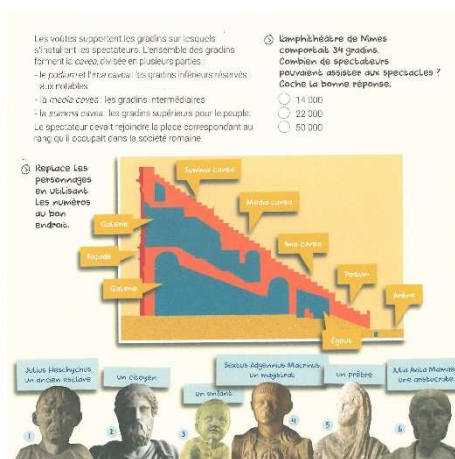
Les voûtes supportent les gradins sur lesquels s'installent les spectateurs. L'ensemble des gradins forment le cavea, divisée en plusieurs parties :
- le podium et l'ima cavea : les gradins inférieurs réservés aux notables
- la media cavea : les gradins intermédiaires
- la summa cavea : les gradins supérieurs pour le peuple.
Le spectateur devait rejoindre la place correspondant au rang qu'il occupait dans la société romaine.

5 L'amphithéâtre de Nîmes comportait 34 gradins. Combien de spectateurs pouvaient assister aux spectacles ? Coche la bonne réponse.
14 000
22 000
50 000

6 Replace les personnages en utilisant les numéros au bon endroit.

Summa cavea
Galerie
Media cavea
Façade
Ima cavea
Galerie
Podium
Arène
Égouts

Julius Heschychus un ancien esclave
Un citoyen
Un enfant
Sextus Adgennius Macrinus un magistrat
Un prêtre
Julia Avita Mamaea une aristocrate

1
2
3
4
5
6